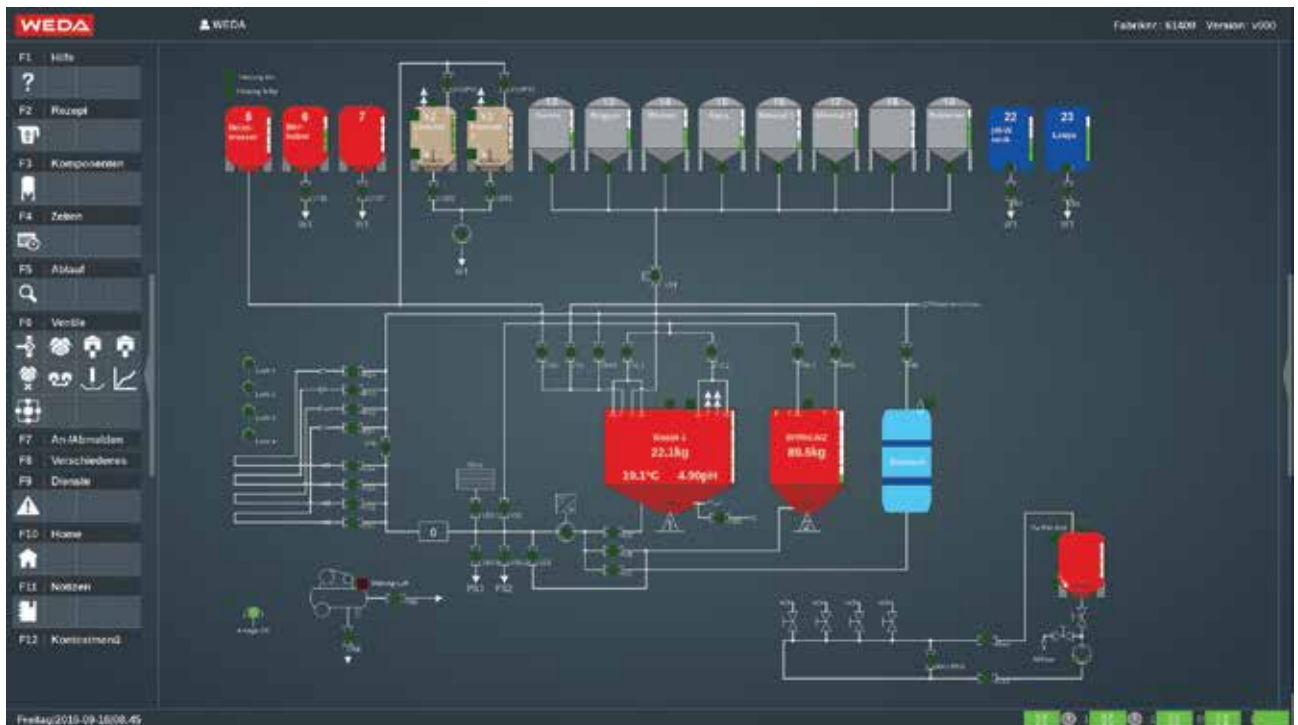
WEDA
WEDA
Fabriknr: 61408 Version: v000

F1 Hilfe
?
F2 Rezept
F3 Komponenten
F4 Zeiten
F5 Ablauf
F6 Ventile
F7 An-/Abmelden
F8 Verschiedenes
F9 Dienste
F10 Home
F11 Notizen
F12 Kontextmenü

5
6
7
22
23
0
22.1kg
19.1°C
4.90pH
89.6kg

Freitag|2016-09-16|08:45